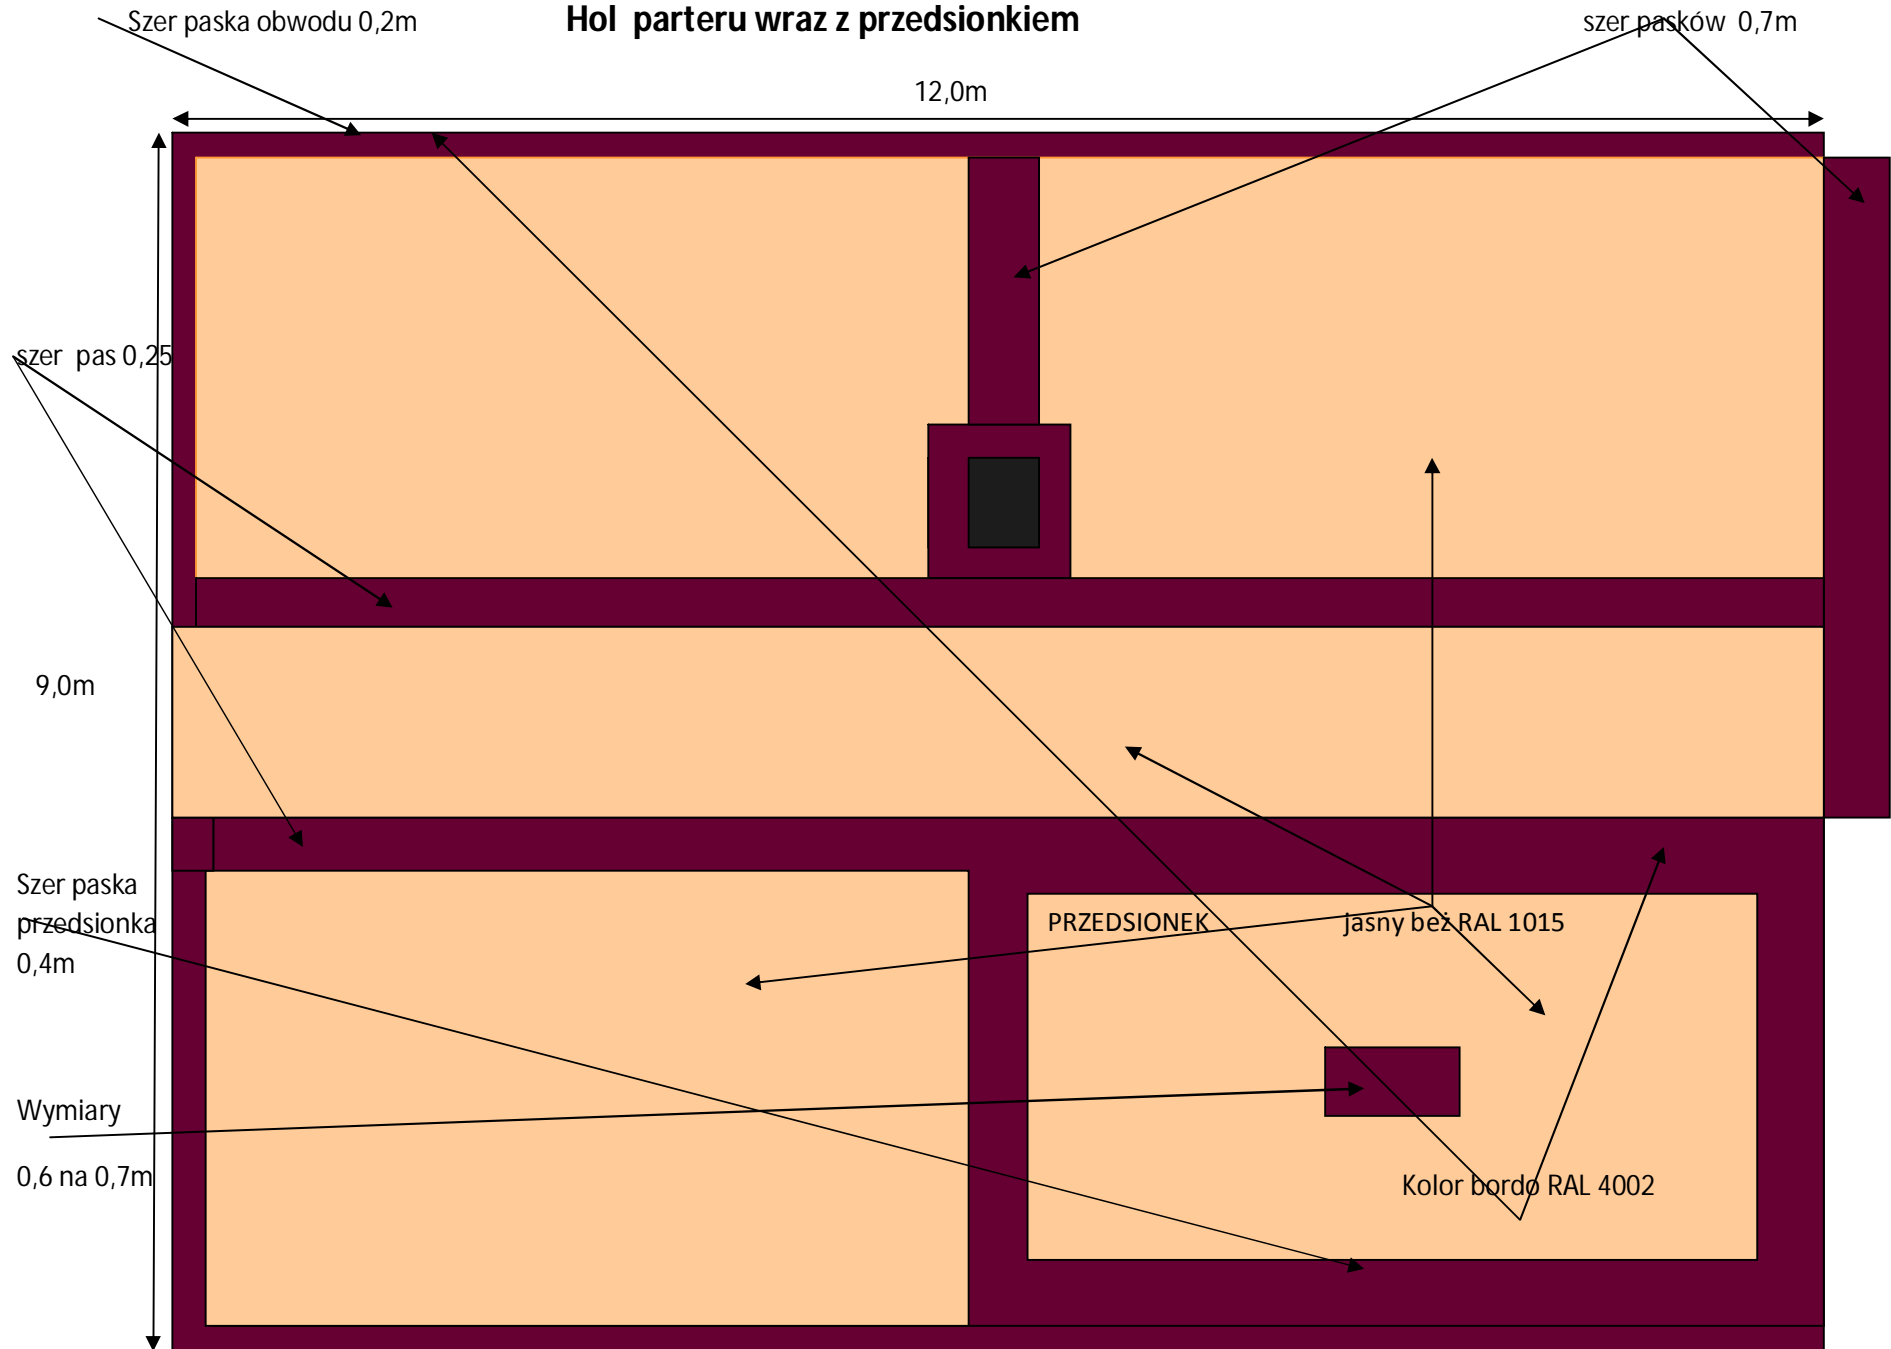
Szer paska obwodu 0,2m

Hol parteru wraz z przedsionkiem

szer pasków 0,7m

12,0m

szer pas 0,25

9,0m

Szer paska przedsionka 0,4m

PRZEDSIONEK

jasny beż RAL 1015

Wymiary

0,6 na 0,7m

Kolor bordo RAL 4002